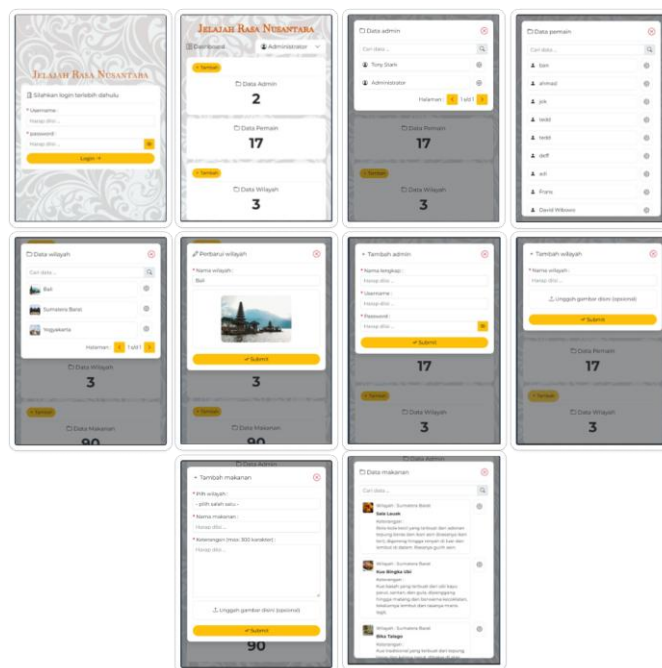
Jelajah Rasa Nusantara

Silahkan login terlebih dahulu

* Username :

Harap diisi...

* password :

Harap diisi...

Login

Jelajah Rasa Nusantara

Dashboard

Administrator

+ Tambah

Data Admin

2

Data Pemain

17

+ Tambah

Data Wilayah

3

Data admin

Cari data...

Tony Stark

Administrator

Halaman : 1 of 1

Data Pemain

17

+ Tambah

Data Wilayah

3

Data pemain

Cari data...

bian

ahmad

jok

tedd

teddi

deff

adi

Frans

David Wilsoon

Data wilayah

Cari data...

Bali

Sumatera Barat

Yogyakarta

Halaman : 1 of 1

Data Wilayah

3

+ Tambah

Data Makanan

90

Perbarui wilayah

* Nama wilayah :

Bali

Submit

3

+ Tambah

Data Makanan

90

Tambah admin

* Nama lengkap :

Harap diisi...

* Username :

Harap diisi...

* Password :

Harap diisi...

Submit

17

+ Tambah

Data Wilayah

3

Tambah wilayah

* Nama wilayah :

Harap diisi...

Unggah gambar disini (opsional)

Submit

Data Pemain

17

+ Tambah

Data Wilayah

3

Data Wilayah

Tambah makanan

* Pilih wilayah :

- pilih salah satu -

* Nama makanan :

Harap diisi...

* Keterangan (max. 300 karakter) :

Harap diisi...

Unggah gambar disini (opsional)

Submit

90

Data Admin

Data makanan

Cari data...

Wilayah : Sumatera Barat

Sala Lauak

Keterangan :

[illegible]

Wilayah : Sumatera Barat

Kue Bingka Ubi

Keterangan :

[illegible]

Wilayah : Sumatera Barat

Bika Talago

Keterangan :

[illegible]